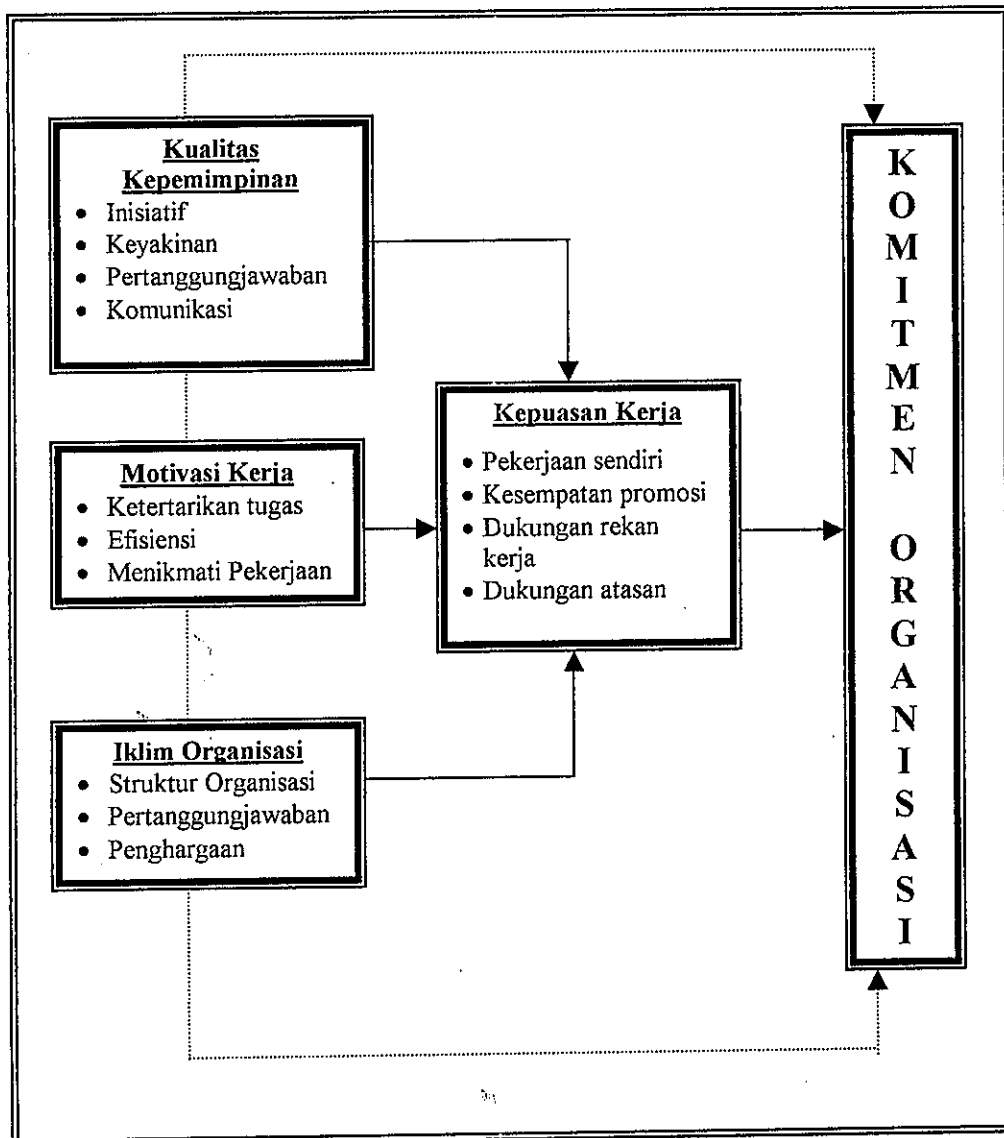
Kualitas Kepemimpinan
- Inisiatif
- Keyakinan
- Pertanggungjawaban
- Komunikasi

Motivasi Kerja
- Ketertarikan tugas
- Efisiensi
- Menikmati Pekerjaan

Iklim Organisasi
- Struktur Organisasi
- Pertanggungjawaban
- Penghargaan

Kepuasan Kerja
- Pekerjaan sendiri
- Kesempatan promosi
- Dukungan rekan kerja
- Dukungan atasan

KOMITMEN ORGANISASI